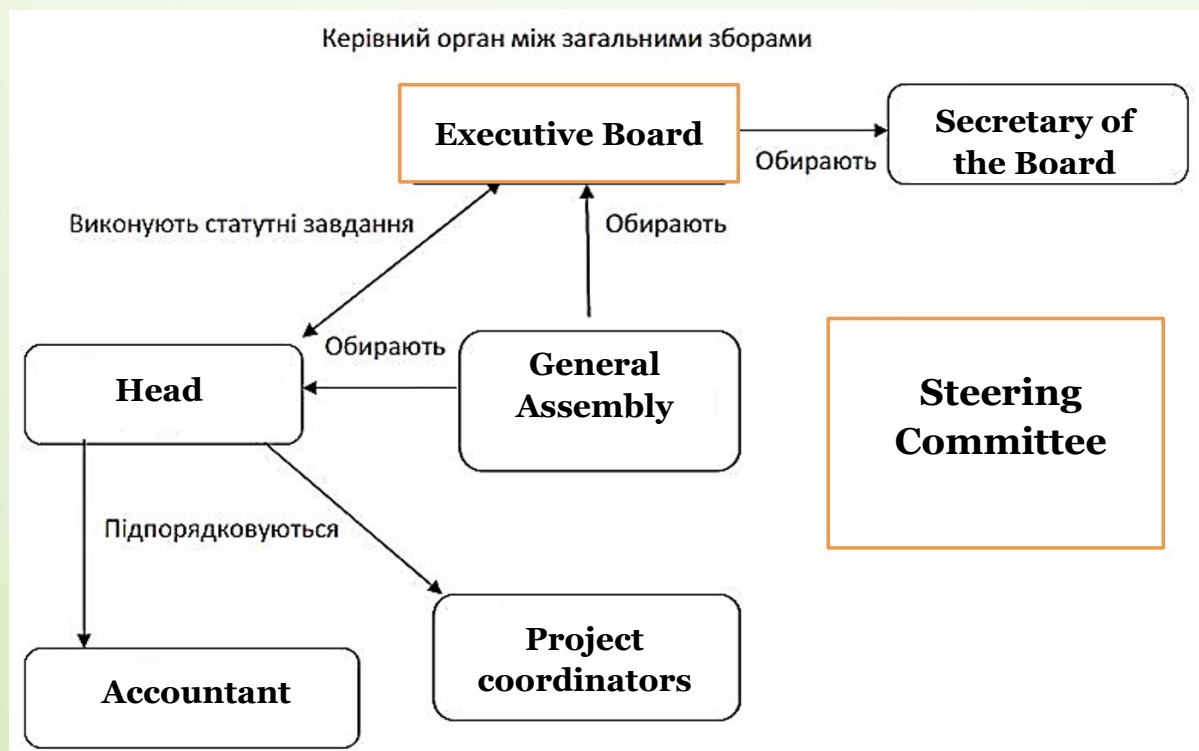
Керівний орган між загальними зборами

Executive Board

Обирають

Secretary of the Board

Виконують статутні завдання

Обирають

Обирають

Head

General Assembly

Steering Committee

Підпорядковуються

Project coordinators

Accountant